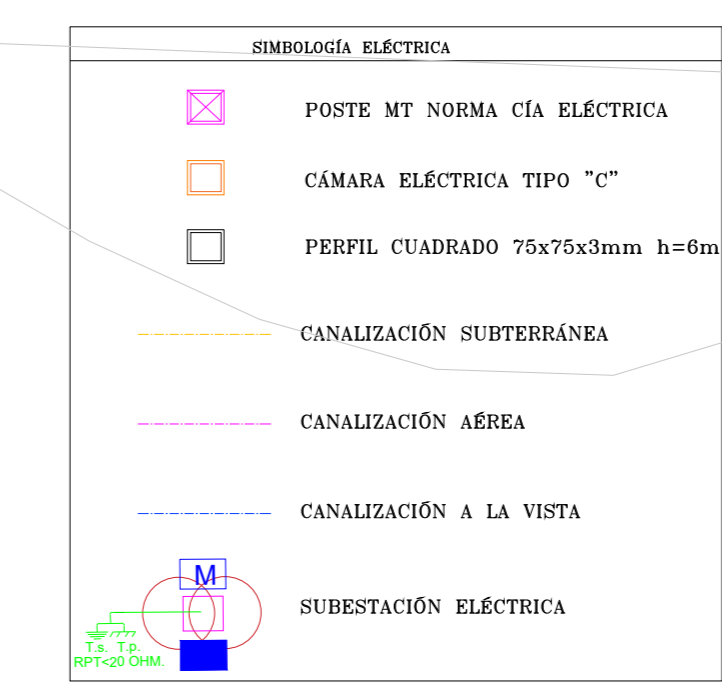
SIMBOLOGÍA ELÉCTRICA

POSTE MT NORMA CÍA ELÉCTRICA

CÁMARA ELÉCTRICA TIPO "C"

PERFIL CUADRADO 75x75x3mm h=6m

CANALIZACIÓN SUBTERRÁNEA

CANALIZACIÓN AÉREA

CANALIZACIÓN A LA VISTA

M

T.s. T.p.
RPT<20 OHM.

SUBESTACIÓN ELÉCTRICA